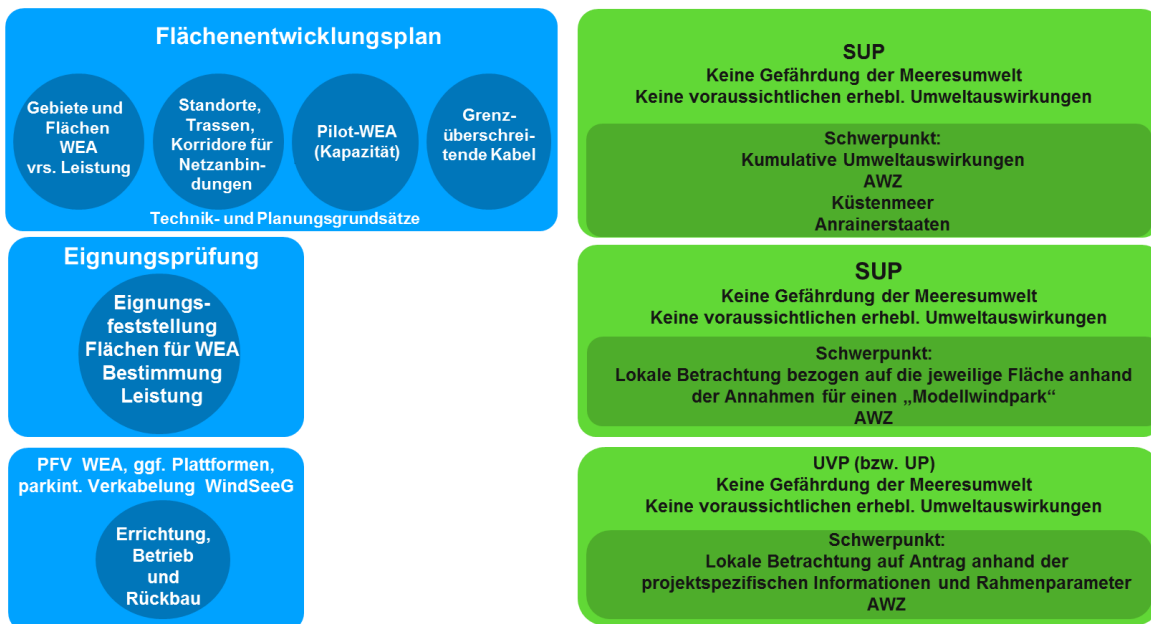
Flächenentwicklungsplan

Gebiete und Flächen WEA vrs. Leistung

Standorte, Trassen, Korridore für Netzanbindungen

Pilot-WEA (Kapazität)

Grenzüberschreitende Kabel

Technik- und Planungsgrundsätze

SUP
Keine Gefährdung der Meeresumwelt
Keine voraussichtlichen erhebl. Umweltauswirkungen

Schwerpunkt:
Kumulative Umweltauswirkungen
AWZ
Küstenmeer
Anrainerstaaten

Eignungsprüfung

Eignungsfeststellung
Flächen für WEA
Bestimmung
Leistung

SUP
Keine Gefährdung der Meeresumwelt
Keine voraussichtlichen erhebl. Umweltauswirkungen

Schwerpunkt:
Lokale Betrachtung bezogen auf die jeweilige Fläche anhand der Annahmen für einen „Modellwindpark“
AWZ

PFV WEA, ggf. Plattformen, parkint. Verkabelung WindSeeG

Errichtung, Betrieb und Rückbau

UVP (bzw. UP)
Keine Gefährdung der Meeresumwelt
Keine voraussichtlichen erhebl. Umweltauswirkungen

Schwerpunkt:
Lokale Betrachtung auf Antrag anhand der projektspezifischen Informationen und Rahmenparameter
AWZ